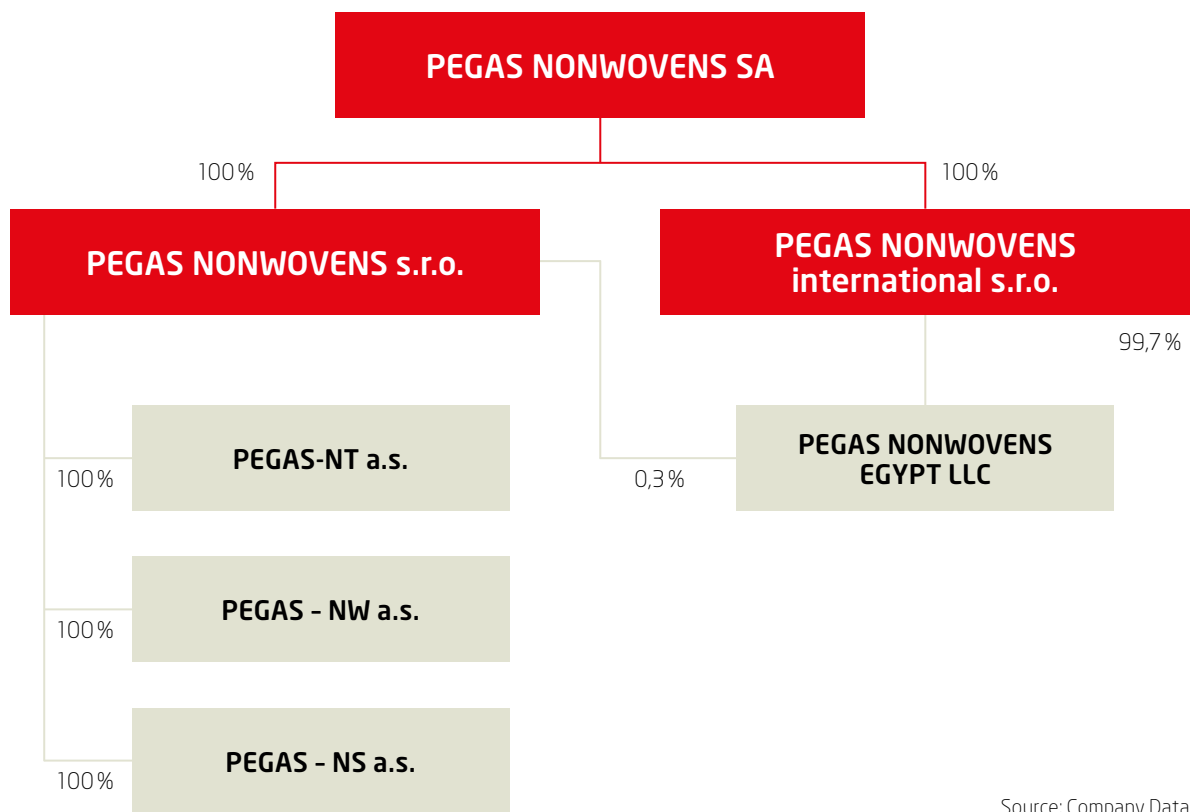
PEGAS NONWOVENS SA

100 %

100 %

PEGAS NONWOVENS s.r.o.

PEGAS NONWOVENS international s.r.o.

99,7 %

PEGAS-NT a.s.

100 %

PEGAS NONWOVENS EGYPT LLC

0,3 %

PEGAS – NW a.s.

100 %

PEGAS – NS a.s.

100 %

Source: Company Data